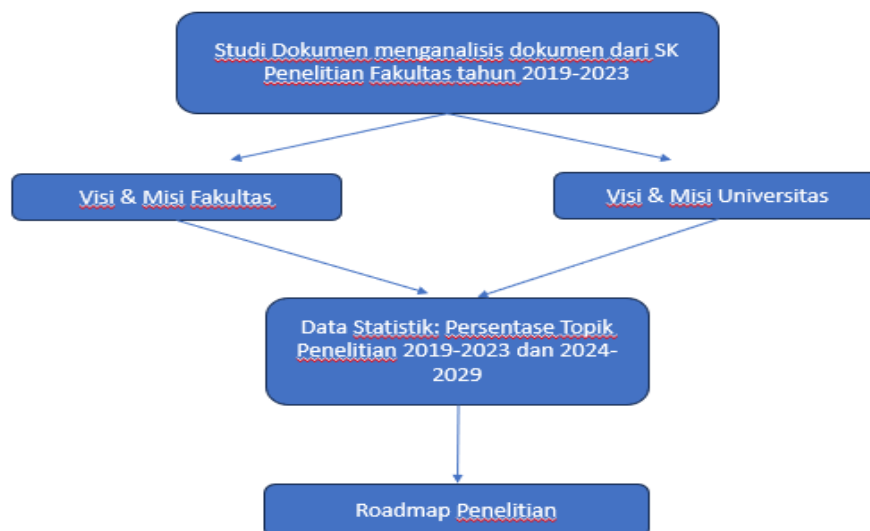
Studi Dokumen menganalisis dokumen dari SK Penelitian Fakultas tahun 2019-2023

Visi & Misi Fakultas

Visi & Misi Universitas

Data Statistik: Persentase Topik Penelitian 2019-2023 dan 2024-2029

Roadmap Penelitian